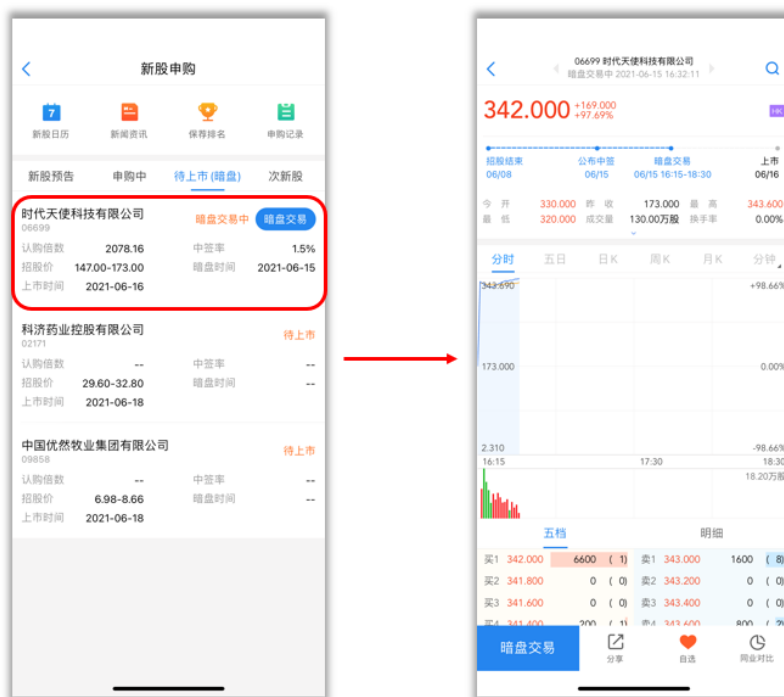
新股申购

7
新股日历　新闻资讯　保荐排名　申购记录

新股预告　申购中　待上市 (暗盘)　次新股

时代天使科技有限公司
06699
暗盘交易中　暗盘交易
认购倍数　2078.16　中签率　1.5%
招股价　147.00-173.00　暗盘时间　2021-06-15
上市时间　2021-06-16

科济药业控股有限公司
02171
待上市
认购倍数　--　中签率　--
招股价　29.60-32.80　暗盘时间　--
上市时间　2021-06-18

中国优然牧业集团有限公司
09858
待上市
认购倍数　--　中签率　--
招股价　6.98-8.66　暗盘时间　--
上市时间　2021-06-18

06699 时代天使科技有限公司
暗盘交易中 2021-06-15 16:32:11

342.000　+169.000　+97.69%　HK

招股结束 06/08　公布中签 06/15　暗盘交易 06/15 16:15-18:30　上市 06/16

今　开　330.000　昨　收　173.000　最　高　343.600
最　低　320.000　成交量　130.00万股　换手率　0.00%

分时　五日　日K　周K　月K　分钟

343.690　+98.66%
173.000　0.00%
2.310　-98.66%
16:15　17:30　18:30
18.20万股

五档　明细

| | | | | | |
|---|---|---|---|---|---|
| 买1 342.000 | 6600 | ( 1) | 卖1 343.000 | 1600 | ( 8) |
| 买2 341.800 | 0 | ( 0) | 卖2 343.200 | 0 | ( 0) |
| 买3 341.600 | 0 | ( 0) | 卖3 343.400 | 0 | ( 0) |
| 买4 341.400 | 200 | ( 1) | 卖4 343.600 | 800 | ( 2) |

暗盘交易　分享　自选　同业对比